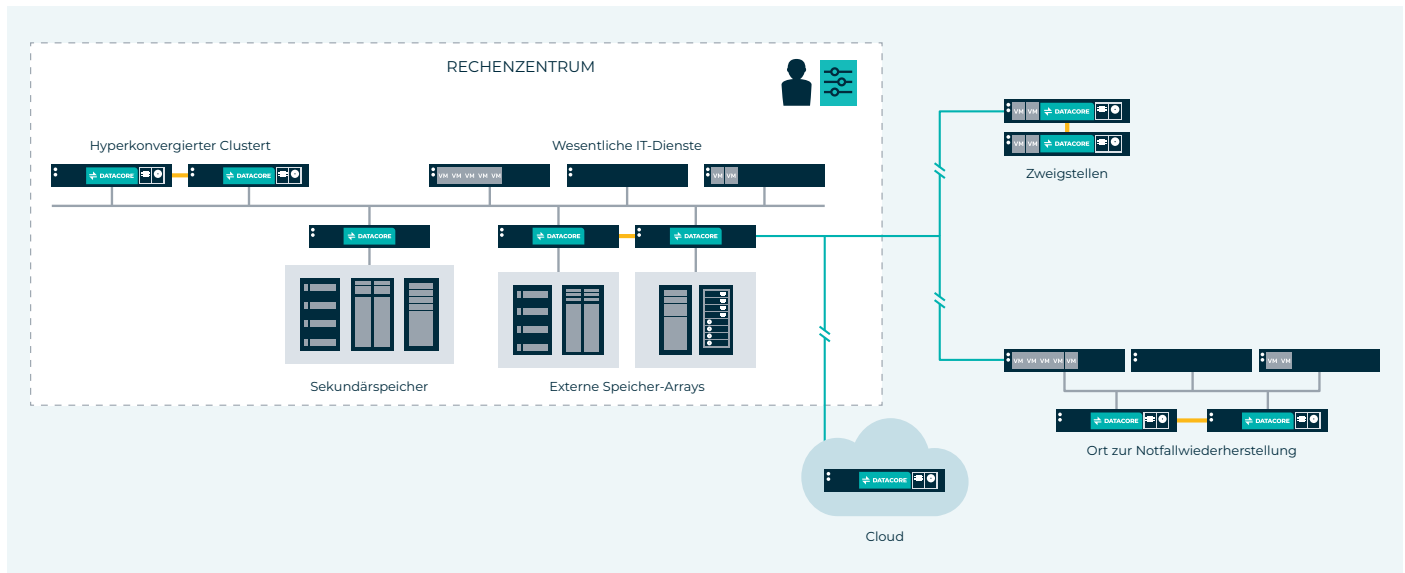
RECHENZENTRUM

Hyperkonvergierter Clustert

DATACORE

DATACORE

Wesentliche IT-Dienste

VM VM VM VM VM

VM VM

DATACORE

DATACORE

DATACORE

Sekundärspeicher

Externe Speicher-Arrays

VM VM DATACORE

VM VM DATACORE

Zweigstellen

VM VM VM VM

VM VM

DATACORE

DATACORE

Ort zur Notfallwiederherstellung

DATACORE

Cloud